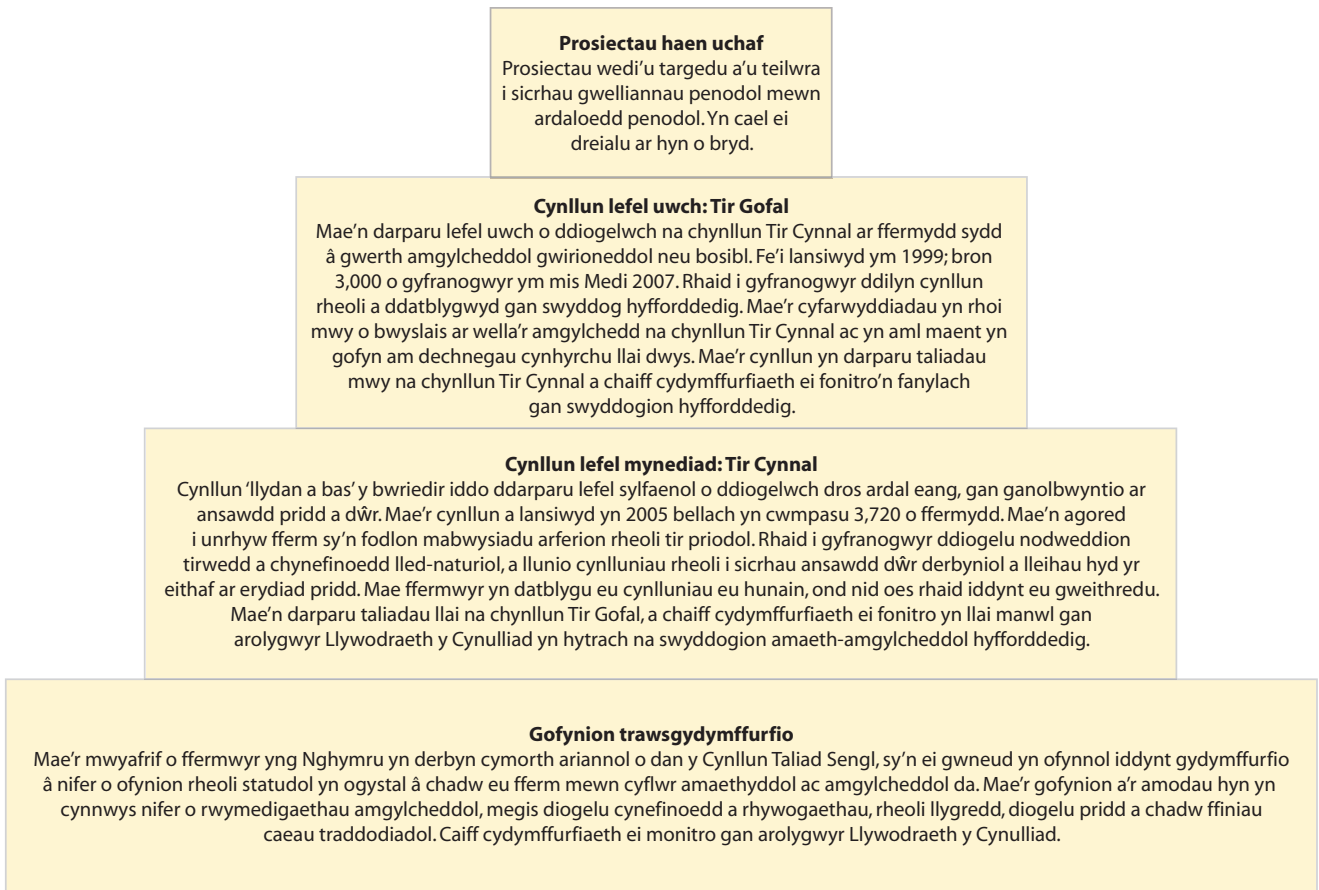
**Prosiectau haen uchaf**
Prosiectau wedi'u targedu a'u teilwra i sicrhau gwelliannau penodol mewn ardaloedd penodol. Yn cael ei dreialu ar hyn o bryd.

**Cynllun lefel uwch: Tir Gofal**
Mae'n darparu lefel uwch o ddiogelwch na chynllun Tir Cynnal ar ffermydd sydd â gwerth amgylcheddol gwirioneddol neu bosibl. Fe'i lansiwyd ym 1999; bron 3,000 o gyfranogwyr ym mis Medi 2007. Rhaid i gyfranogwyr ddilyn cynllun rheoli a ddatblygwyd gan swyddog hyfforddedig. Mae'r cyfarwyddiadau yn rhoi mwy o bwyslais ar wella'r amgylchedd na chynllun Tir Cynnal ac yn aml maent yn gofyn am dechnegau cynhyrchu llai dwys. Mae'r cynllun yn darparu taliadau mwy na chynllun Tir Cynnal a chaiff cydymffurfiaeth ei fonitro'n fanylach gan swyddogion hyfforddedig.

**Cynllun lefel mynediad: Tir Cynnal**
Cynllun 'llydan a bas' y bwriedir iddo ddarparu lefel sylfaenol o ddiogelwch dros ardal eang, gan ganolbwyntio ar ansawdd pridd a dŵr. Mae'r cynllun a lansiwyd yn 2005 bellach yn cwmpasu 3,720 o ffermydd. Mae'n agored i unrhyw fferm sy'n fodlon mabwysiadu arferion rheoli tir priodol. Rhaid i gyfranogwyr ddiogelu nodweddion tirwedd a chynefinoedd lled-naturiol, a llunio cynlluniau rheoli i sicrhau ansawdd dŵr derbyniol a lleihau hyd yr eithaf ar erydiad pridd. Mae ffermwyr yn datblygu eu cynlluniau eu hunain, ond nid oes rhaid iddynt eu gweithredu. Mae'n darparu taliadau llai na chynllun Tir Gofal, a chaiff cydymffurfiaeth ei fonitro yn llai manwl gan arolygwyr Llywodraeth y Cynulliad yn hytrach na swyddogion amaeth-amgylcheddol hyfforddedig.

**Gofynion trawsgydymffurfio**
Mae'r mwyafrif o ffermwyr yng Nghymru yn derbyn cymorth ariannol o dan y Cynllun Taliad Sengl, sy'n ei gwneud yn ofynnol iddynt gydymffurfio â nifer o ofynion rheoli statudol yn ogystal â chadw eu fferm mewn cyflwr amaethyddol ac amgylcheddol da. Mae'r gofynion a'r amodau hyn yn cynnwys nifer o rwymedigaethau amgylcheddol, megis diogelu cynefinoedd a rhywogaethau, rheoli llygredd, diogelu pridd a chadw ffiniau caeau traddodiadol. Caiff cydymffurfiaeth ei monitro gan arolygwyr Llywodraeth y Cynulliad.